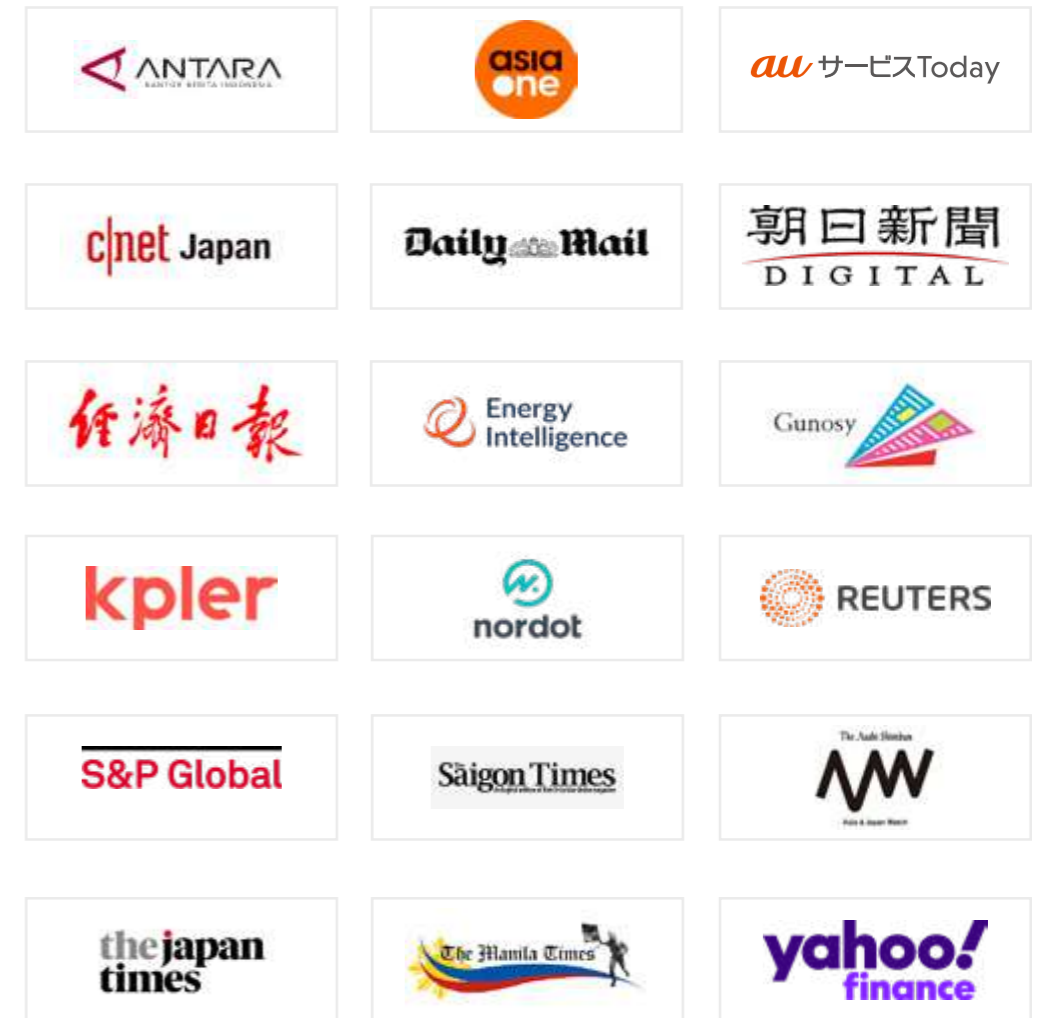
ANTARA
KANTOR BERITA INDONESIA

asia one

au サービスToday

cnet Japan

Daily Mail

朝日新聞
DIGITAL

經濟日報

Energy Intelligence

Gunosy

kpler

nordot

REUTERS

S&P Global

The Saigon Times

The Asahi Shimbun
AJW
Asia & Japan Watch

the japan times

The Manila Times

yahoo! finance